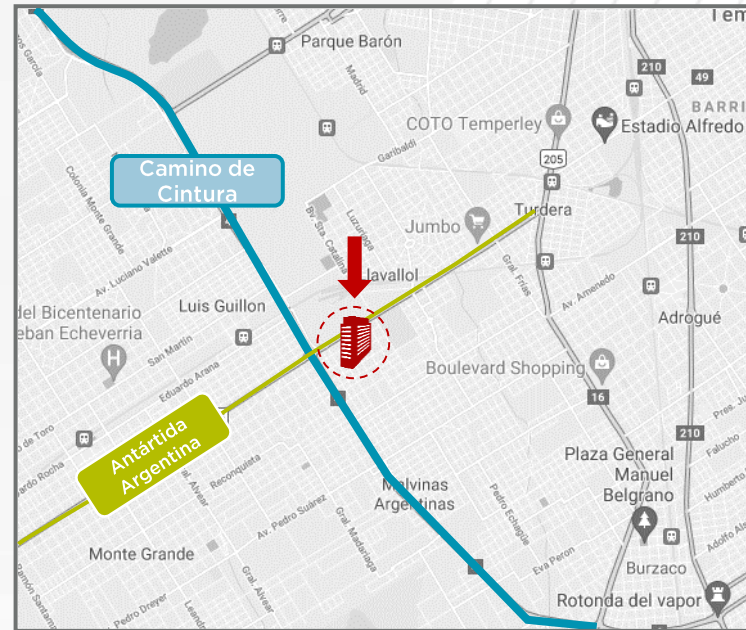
Tem
Parque Barón
210
49
BARRI
COTO Temperley
Estadio Alfredo
205
Camino de Cintura
Turdera
Jumbo
Llavallol
210
Luis Guillon
Adrogué
del Bicentenario
Esteban Echeverria
Boulevard Shopping
16
210
Antártida Argentina
Plaza General Manuel Belgrano
Malvinas Argentinas
Monte Grande
Burzaco
Rotonda del vapor
Madrid
Garibaldi
Colonia Monte Grande
Bv. Sta. Catalina
Luzuriaga
Av. Luciano Valette
Gral. Frías
Av. Amenedo
San Martín
Eduardo Arana
Pres. Lu
Falucho
de Toro
ardo Rocha
Reconquista
Gral. Alvear
Av. Pedro Suárez
Gral. Madariaga
Pedro Echagüe
Humberto
Adolfo Als
Eva Peron
Pedro Dreyer
Gral. Alvear
Ramón Santam